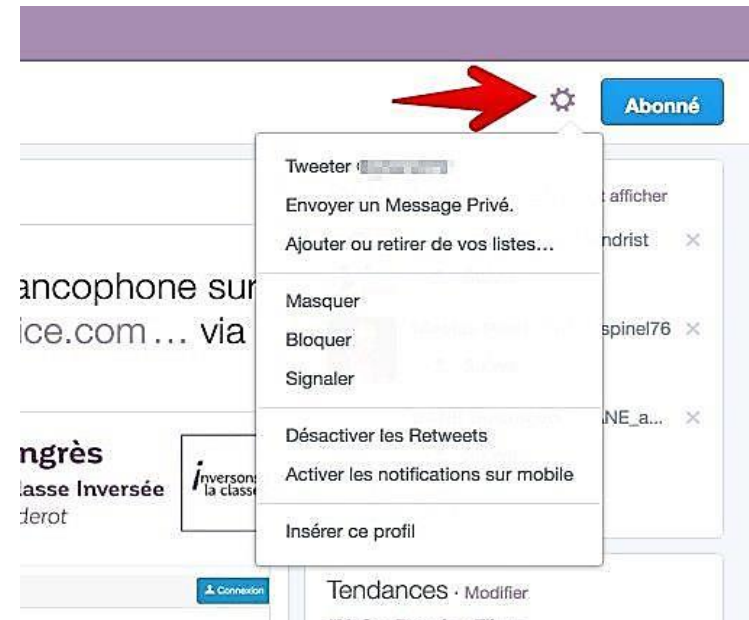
Abonné

Tweeter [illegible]
Envoyer un Message Privé.
Ajouter ou retirer de vos listes...

Masquer
Bloquer
Signaler

Désactiver les Retweets
Activer les notifications sur mobile

Insérer ce profil

ancophone sur
ice.com ... via

ngrès
lasse Inversée
derot

inversons la classe

Connexion

t afficher
ndrist ×
spinel76 ×
NE_a... ×

Tendances · Modifier